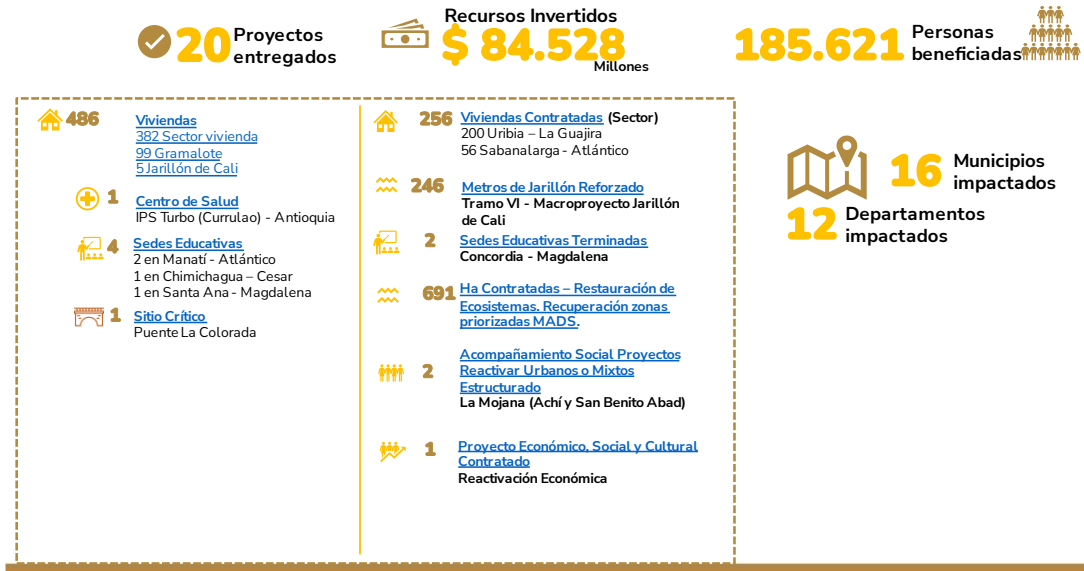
20 Proyectos entregados

Recursos Invertidos
$ 84.528
Millones

185.621 Personas beneficiadas

486 Viviendas
382 Sector vivienda
99 Gramalote
5 Jarillón de Cali

1 Centro de Salud
IPS Turbo (Currulao) - Antioquia

4 Sedes Educativas
2 en Manatí - Atlántico
1 en Chimichagua – Cesar
1 en Santa Ana - Magdalena

1 Sitio Crítico
Puente La Colorada

256 Viviendas Contratadas (Sector)
200 Uribia – La Guajira
56 Sabanalarga - Atlántico

246 Metros de Jarillón Reforzado
Tramo VI - Macroproyecto Jarillón de Cali

2 Sedes Educativas Terminadas
Concordia - Magdalena

691 Ha Contratadas – Restauración de Ecosistemas. Recuperación zonas priorizadas MADS.

2 Acompañamiento Social Proyectos Reactivar Urbanos o Mixtos Estructurado
La Mojana (Achí y San Benito Abad)

1 Proyecto Económico, Social y Cultural Contratado
Reactivación Económica

16 Municipios impactados
12 Departamentos impactados